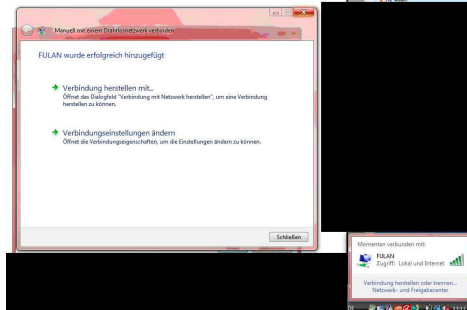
Manuell mit einem Drahtlosnetzwerk verbinden

FULAN wurde erfolgreich hinzugefügt

Verbindung herstellen mit...
Öffnet das Dialogfeld "Verbindung mit Netzwerk herstellen", um eine Verbindung herstellen zu können.

Verbindungseinstellungen ändern
Öffnet die Verbindungseigenschaften, um die Einstellungen ändern zu können.

Schließen

Momentan verbunden mit:

FULAN
Zugriff: Lokal und Internet

Verbindung herstellen oder trennen...
Netzwerk- und Freigabecenter